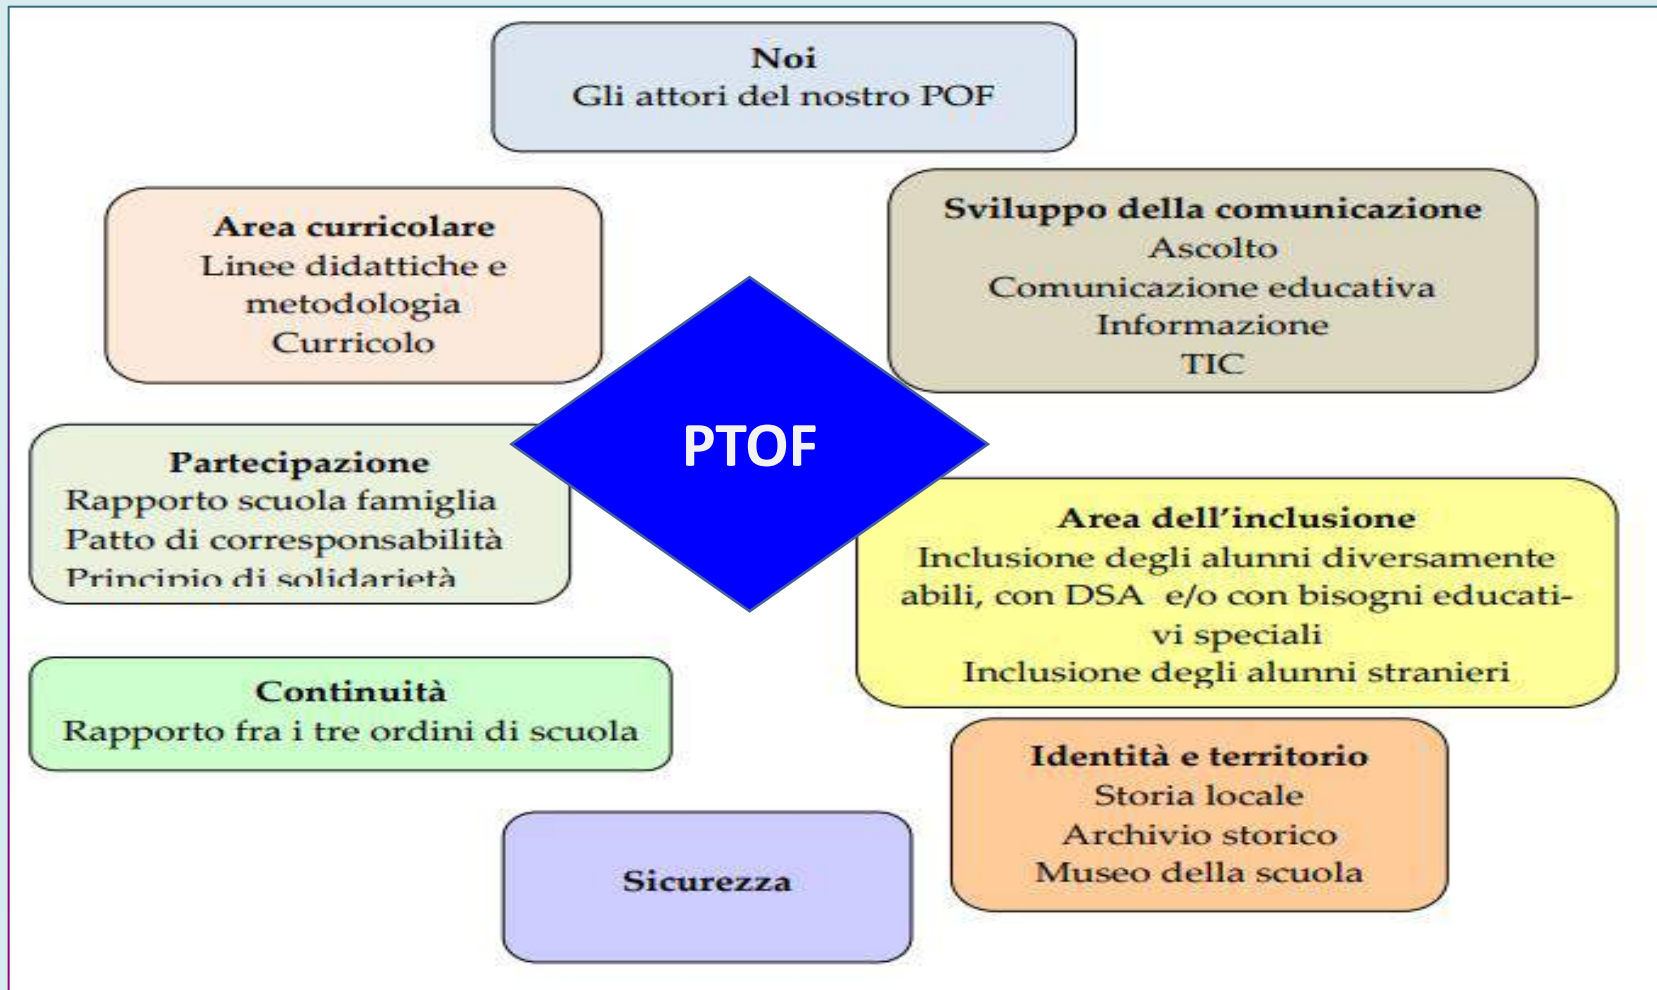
Noi
Gli attori del nostro POF

Area curricolare
Linee didattiche e metodologia
Curricolo

Sviluppo della comunicazione
Ascolto
Comunicazione educativa
Informazione
TIC

PTOF

Partecipazione
Rapporto scuola famiglia
Patto di corresponsabilità
Principio di solidarietà

Area dell'inclusione
Inclusione degli alunni diversamente abili, con DSA e/o con bisogni educativi speciali
Inclusione degli alunni stranieri

Continuità
Rapporto fra i tre ordini di scuola

Identità e territorio
Storia locale
Archivio storico
Museo della scuola

Sicurezza